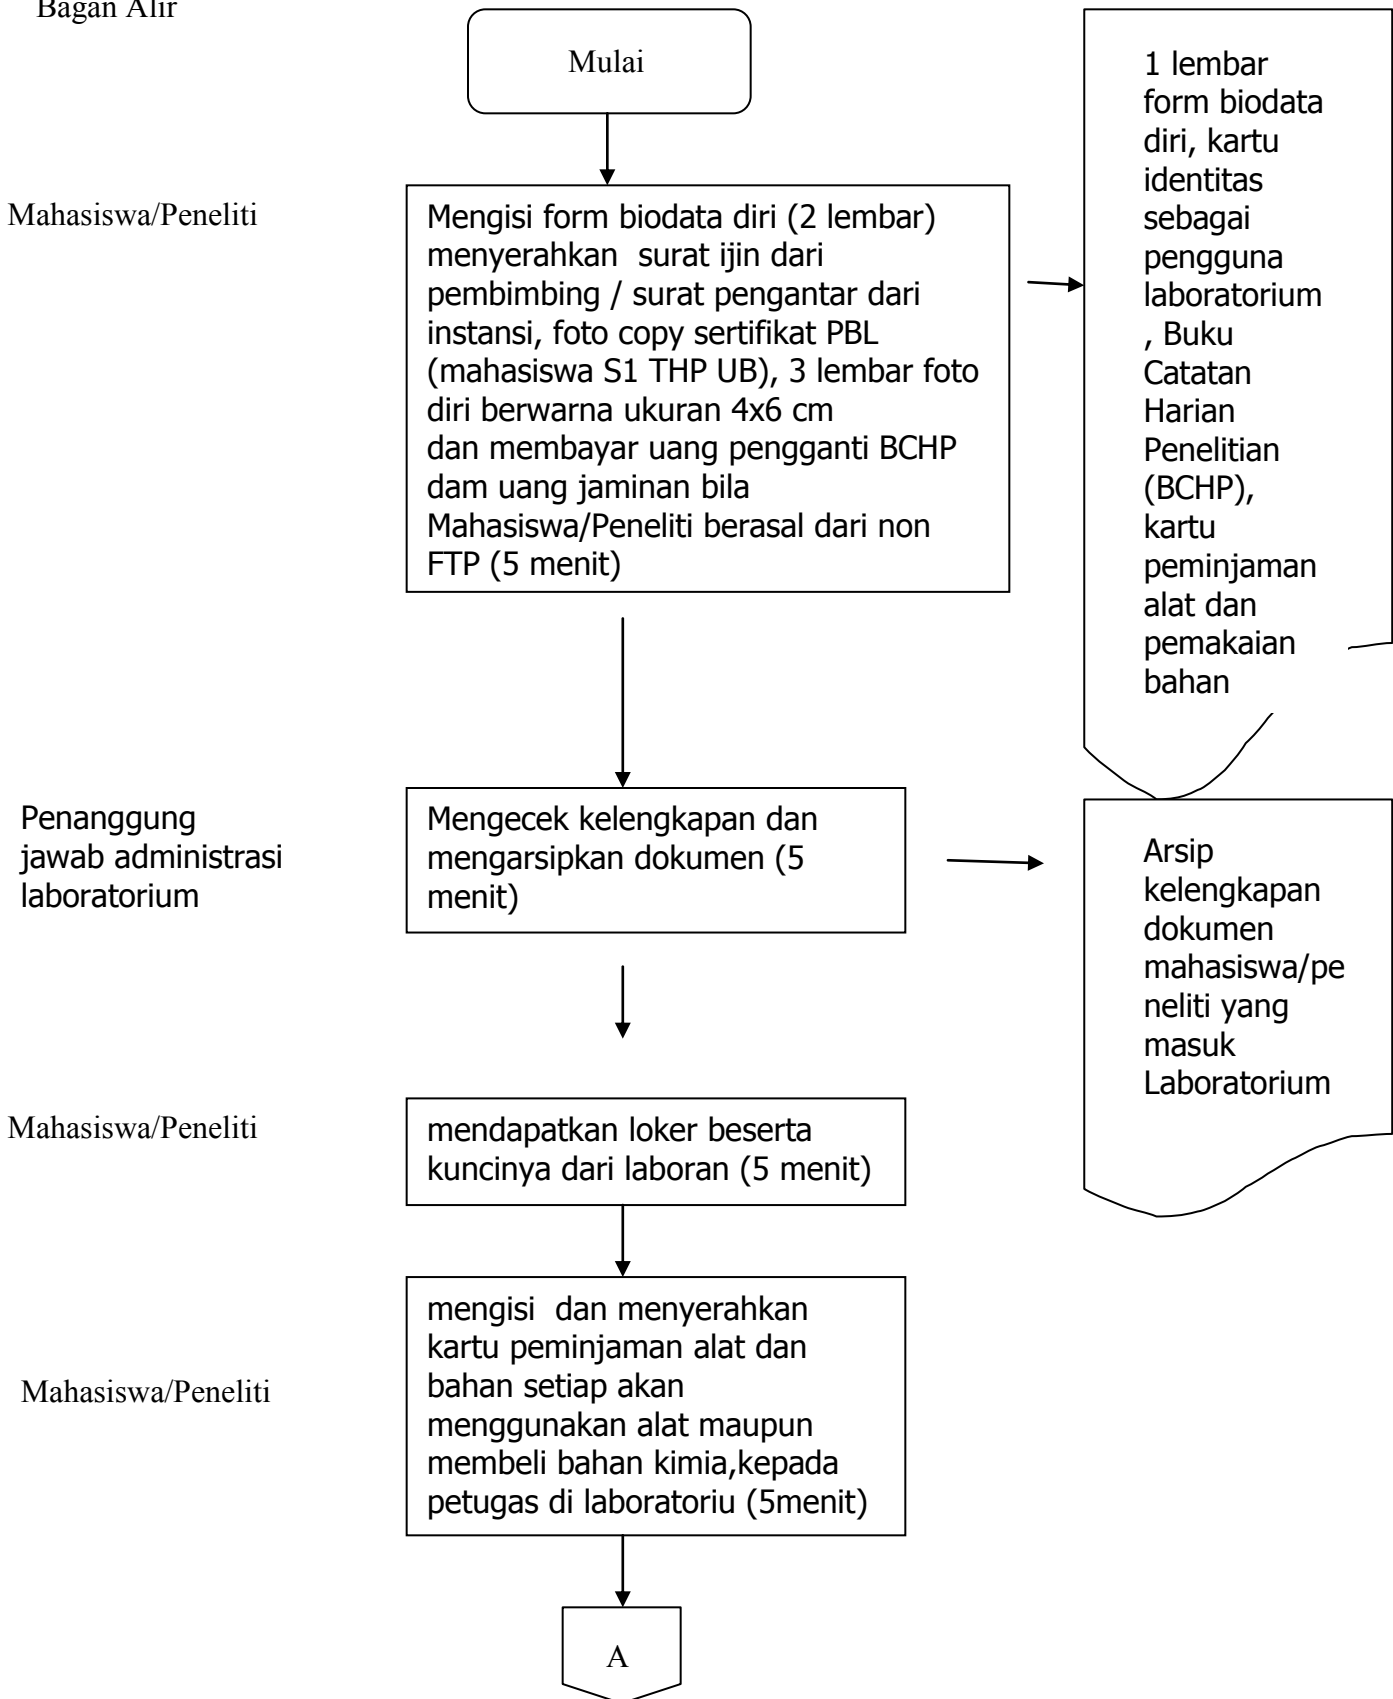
Bagan Alir

Mulai

Mahasiswa/Peneliti

Mengisi form biodata diri (2 lembar) menyerahkan surat ijin dari pembimbing / surat pengantar dari instansi, foto copy sertifikat PBL (mahasiswa S1 THP UB), 3 lembar foto diri berwarna ukuran 4x6 cm dan membayar uang pengganti BCHP dam uang jaminan bila Mahasiswa/Peneliti berasal dari non FTP (5 menit)

1 lembar form biodata diri, kartu identitas sebagai pengguna laboratorium , Buku Catatan Harian Penelitian (BCHP), kartu peminjaman alat dan pemakaian bahan

Penanggung jawab administrasi laboratorium

Mengecek kelengkapan dan mengarsipkan dokumen (5 menit)

Arsip kelengkapan dokumen mahasiswa/peneliti yang masuk Laboratorium

Mahasiswa/Peneliti

mendapatkan loker beserta kuncinya dari laboran (5 menit)

Mahasiswa/Peneliti

mengisi dan menyerahkan kartu peminjaman alat dan bahan setiap akan menggunakan alat maupun membeli bahan kimia,kepada petugas di laboratoriu (5menit)

A